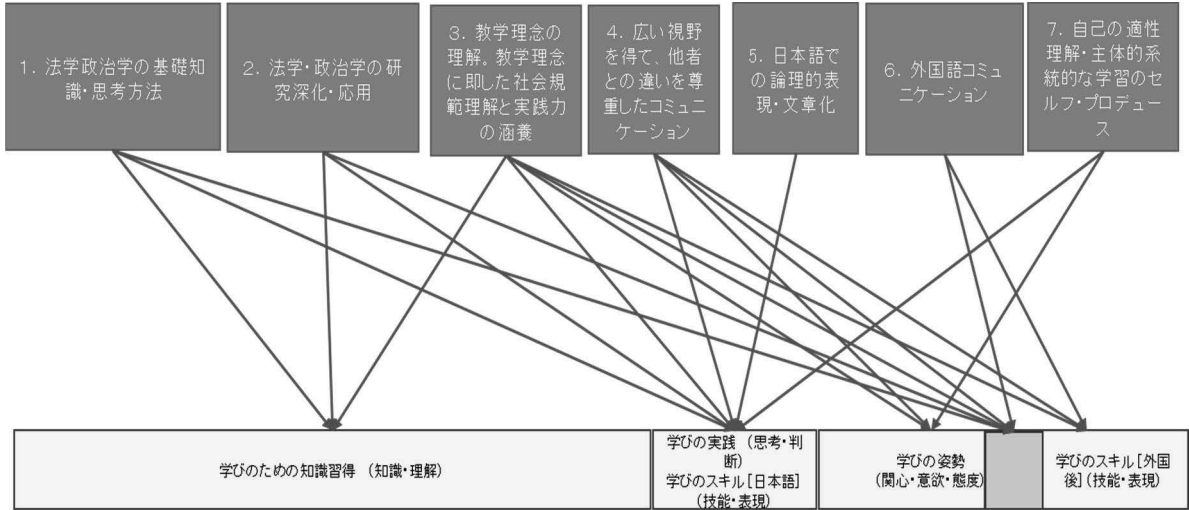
1. 法学政治学の基礎知識・思考方法

2. 法学・政治学の研究深化・応用

3. 教学理念の理解。教学理念に即した社会規範理解と実践力の涵養

4. 広い視野を得て、他者との違いを尊重したコミュニケーション

5. 日本語での論理的表現・文章化

6. 外国語コミュニケーション

7. 自己の適性理解・主体的系統的な学習のセルフ・プロデュース

学びのための知識習得 (知識・理解)

学びの実践 (思考・判断)
学びのスキル [日本語] (技能・表現)

学びの姿勢 (関心・意欲・態度)

学びのスキル [外国後] (技能・表現)